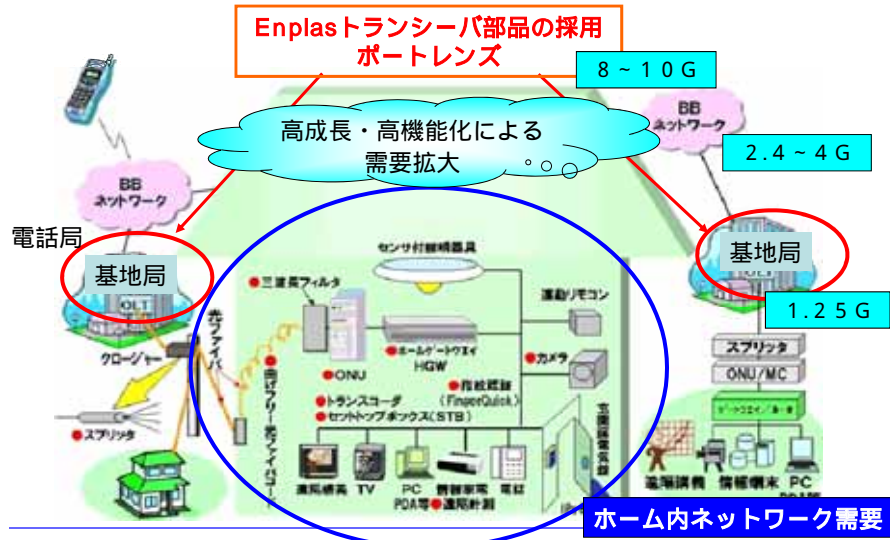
Enplasトランシーバ部品の採用
ポートレンズ

8～10G

高成長・高機能化による
需要拡大

BB
ネットワーク

BB
ネットワーク

2.4～4G

電話局

基地局

基地局

OLT

OLT

センサ付照明器具

三波長フィルタ

遠隔リモコン

光ファイバ

ホームゲートウェイ
HGW

カメラ

1.25G

クロージャー

ONU

指紋認証
(FingerQuick)

スプリッタ

曲げフリー光ファイバコード

トランスコーダ

セットトップボックス(STB)

ONU/MC

スプリッタ

玄関認証装置

遠隔検診

TV

PC
PDA等

情報家電

電話

遠隔計測

遠隔検診

情報端末

PC

ホーム内ネットワーク需要